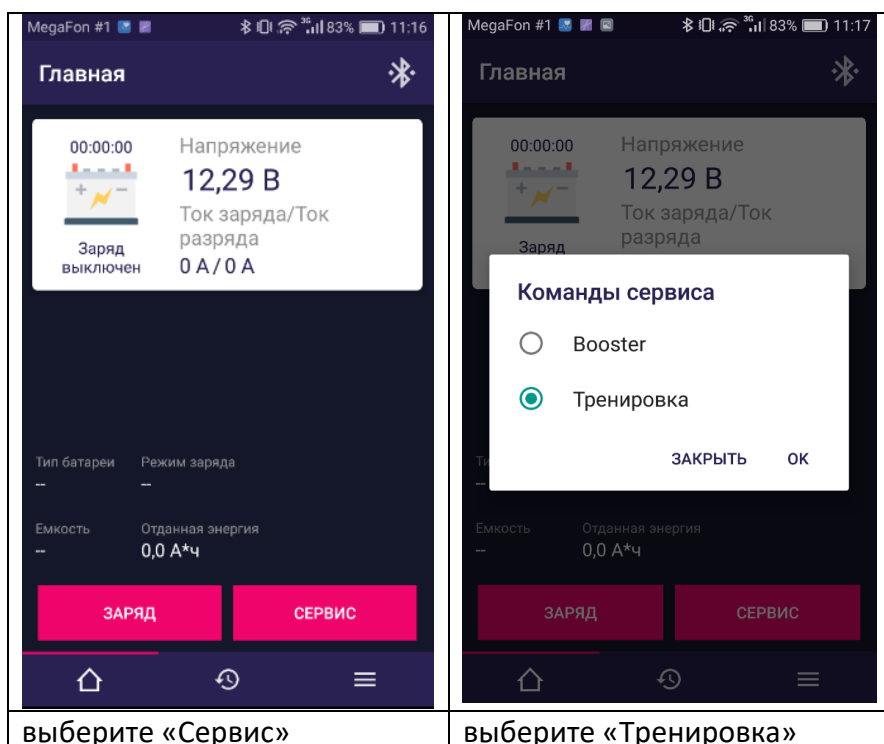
| MegaFon #1 83% 11:16 Главная 00:00:00 Заряд выключен Напряжение 12,29 В Ток заряда/Ток разряда 0 А / 0 А Тип батареи -- Режим заряда -- Емкость -- Отданная энергия 0,0 А*ч ЗАРЯД СЕРВИС | MegaFon #1 83% 11:17 Главная 00:00:00 Заряд Напряжение 12,29 В Ток заряда/Ток разряда Команды сервиса Booster Тренировка ЗАКРЫТЬ OK Тип -- Емкость -- Отданная энергия 0,0 А*ч ЗАРЯД СЕРВИС |
|---|---|
| выберите «Сервис» | выберите «Тренировка» |